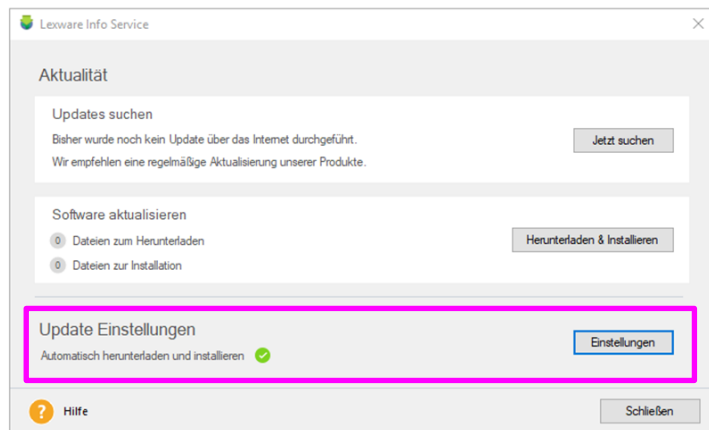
Lexware Info Service

Aktualität

Updates suchen

Bisher wurde noch kein Update über das Internet durchgeführt.

Wir empfehlen eine regelmäßige Aktualisierung unserer Produkte.

Jetzt suchen

Software aktualisieren

0 Dateien zum Herunterladen

0 Dateien zur Installation

Herunterladen & Installieren

Update Einstellungen

Automatisch herunterladen und installieren

Einstellungen

? Hilfe

Schließen